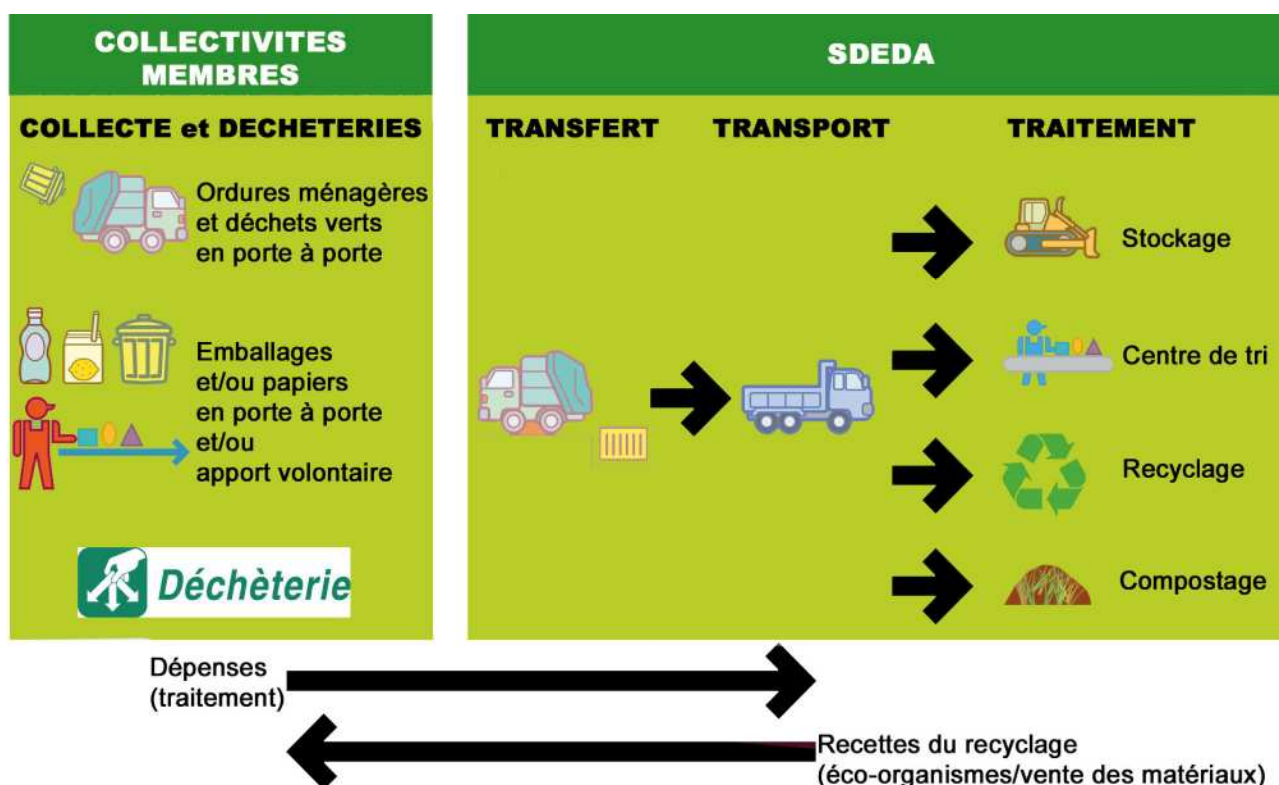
COLLECTIVITES MEMBRES

COLLECTE et DECHETERIES

Ordures ménagères et déchets verts en porte à porte

Emballages et/ou papiers en porte à porte et/ou apport volontaire

Déchèterie

SDEDA

TRANSFERT

TRANSPORT

TRAITEMENT

Stockage

Centre de tri

Recyclage

Compostage

Dépenses (traitement)

Recettes du recyclage (éco-organismes/vente des matériaux)